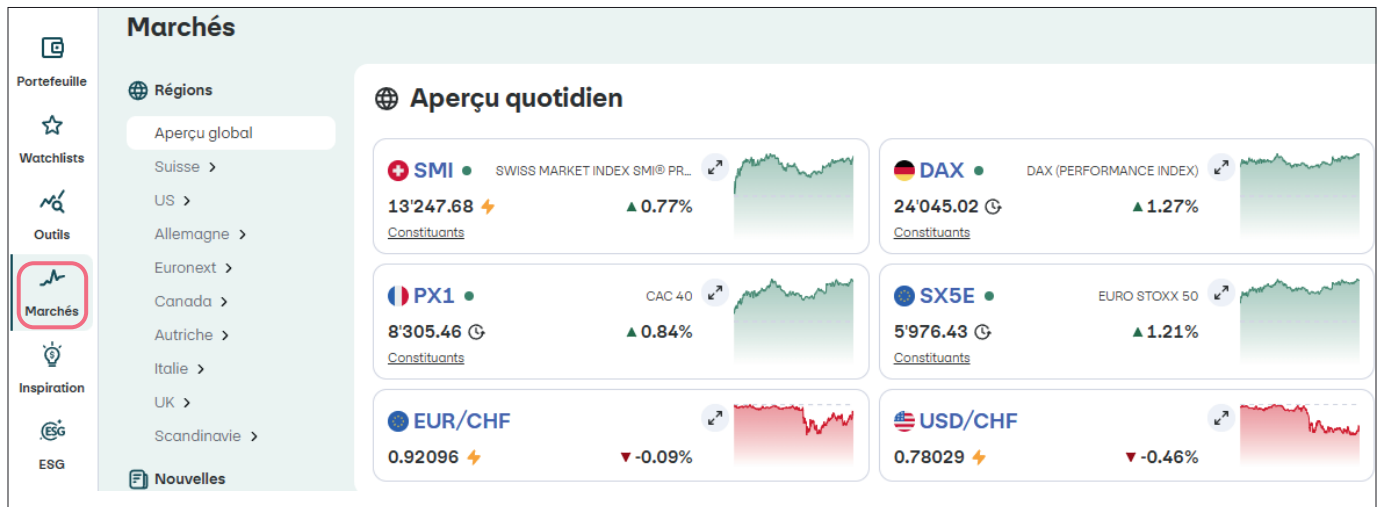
Portefeuille

Watchlists

Outils

Marchés

Inspiration

ESG

ESG

Marchés

Régions

Aperçu global

Suisse >

US >

Allemagne >

Euronext >

Canada >

Autriche >

Italie >

UK >

Scandinavie >

Nouvelles

Aperçu quotidien

SMI SWISS MARKET INDEX SMI® PR...
13'247.68 ▲ 0.77%
Constituants

DAX DAX (PERFORMANCE INDEX)
24'045.02 ▲ 1.27%
Constituants

PX1 CAC 40
8'305.46 ▲ 0.84%
Constituants

SX5E EURO STOXX 50
5'976.43 ▲ 1.21%
Constituants

EUR/CHF
0.92096 ▼ -0.09%

USD/CHF
0.78029 ▼ -0.46%